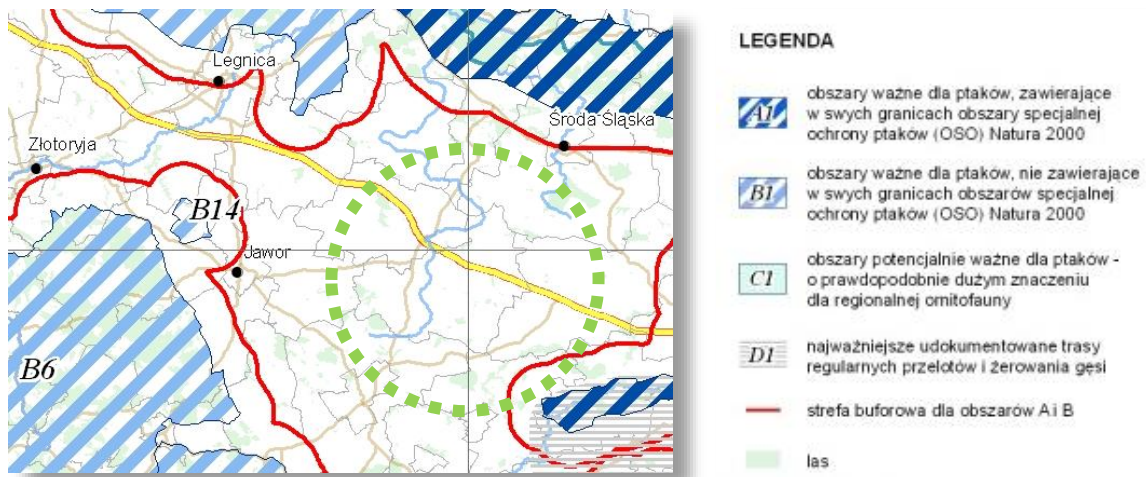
Legnica

Środa Śląska

Złotoryja

B14

Jawor

B6

LEGENDA

A1 obszary ważne dla ptaków, zawierające w swych granicach obszary specjalnej ochrony ptaków (OSO) Natura 2000

B1 obszary ważne dla ptaków, nie zawierające w swych granicach obszarów specjalnej ochrony ptaków (OSO) Natura 2000

C1 obszary potencjalnie ważne dla ptaków - o prawdopodobnie dużym znaczeniu dla regionalnej ornitofauny

D1 najważniejsze udokumentowane trasy regularnych przelotów i żerowania gęsi

strefa buforowa dla obszarów A i B

las